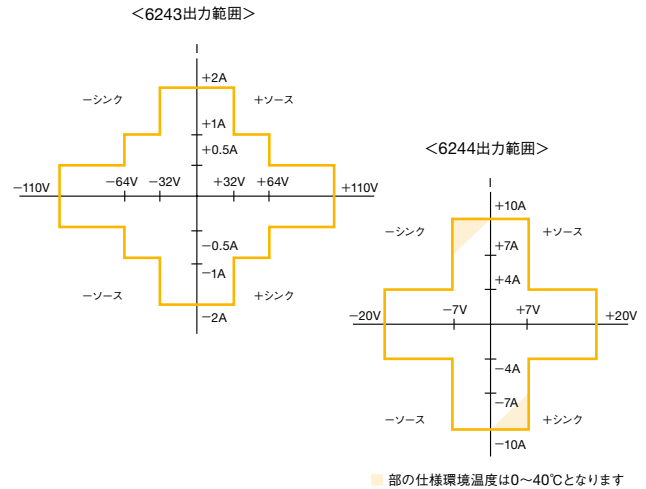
＜6243出力範囲＞

I

+2A

−シンク

+ソース

+1A

+0.5A

−110V

−64V

−32V

+32V

+64V

+110V

−0.5A

−1A

−ソース

+シンク

−2A

＜6244出力範囲＞

I

+10A

−シンク

+ソース

+7A

+4A

−20V

−7V

+7V

+20V

−4A

−7A

−ソース

+シンク

−10A

部の仕様環境温度は0〜40℃となります